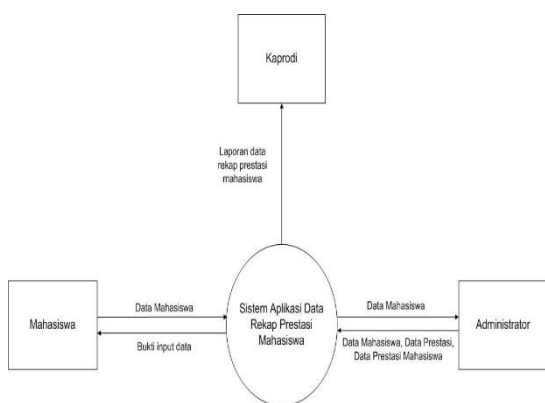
Kaprodi

Laporan data rekap prestasi mahasiswa

Mahasiswa

Data Mahasiswa

Bukti input data

Sistem Aplikasi Data Rekap Prestasi Mahasiswa

Data Mahasiswa

Data Mahasiswa, Data Prestasi, Data Prestasi Mahasiswa

Administrator